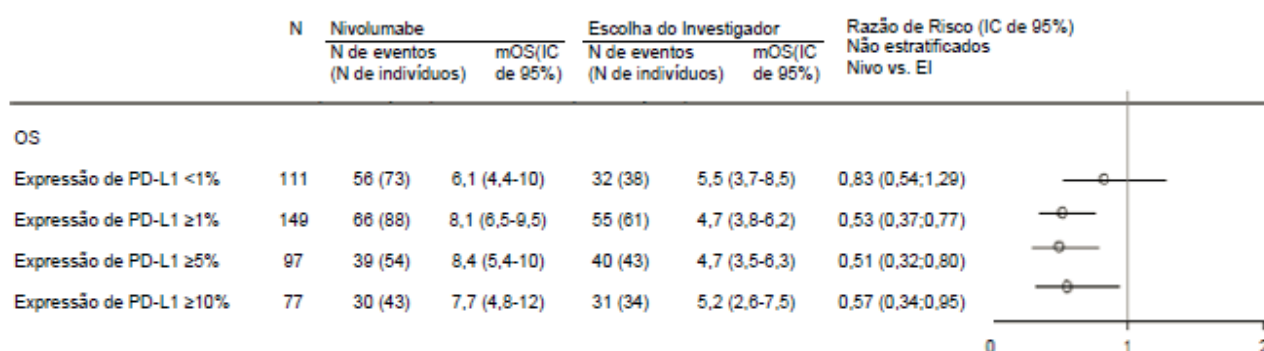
| | N | Nivolumabe N de eventos (N de indivíduos) | Nivolumabe mOS(IC de 95%) | Escolha do Investigador N de eventos (N de indivíduos) | Escolha do Investigador mOS(IC de 95%) | Razão de Risco (IC de 95%) Não estratificados Nivo vs. EI |
|---|---|---|---|---|---|---|
| OS | | | | | | |
| Expressão de PD-L1 <1% | 111 | 56 (73) | 6,1 (4,4-10) | 32 (38) | 5,5 (3,7-8,5) | 0,83 (0,54;1,29) |
| Expressão de PD-L1 ≥1% | 149 | 66 (88) | 8,1 (6,5-9,5) | 55 (61) | 4,7 (3,8-6,2) | 0,53 (0,37;0,77) |
| Expressão de PD-L1 ≥5% | 97 | 39 (54) | 8,4 (5,4-10) | 40 (43) | 4,7 (3,5-6,3) | 0,51 (0,32;0,80) |
| Expressão de PD-L1 ≥10% | 77 | 30 (43) | 7,7 (4,8-12) | 31 (34) | 5,2 (2,6-7,5) | 0,57 (0,34;0,95) |

0 1 2